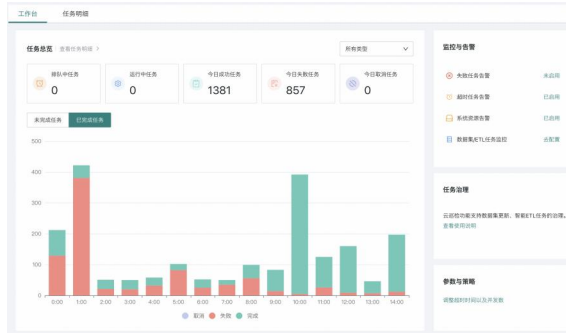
工作台 任务明细

任务总览 查看任务明细 >

所有类型

排队中任务
0

运行中任务
0

今日成功任务
1381

今日失败任务
857

今日取消任务
0

未完成任务 已完成任务

500
400
300
200
100
0

0:00 1:00 2:00 3:00 4:00 5:00 6:00 7:00 8:00 9:00 10:00 11:00 12:00 13:00 14:00

取消 失败 完成

监控与告警

失败任务告警 未启用
超时任务告警 已启用
系统资源告警 已启用
数据集/ETL任务监控 去配置

任务治理

云原生化能支持数据集更新、智能ETL任务的治理。
查看使用说明

参数与策略

调整超时时间以及并发数